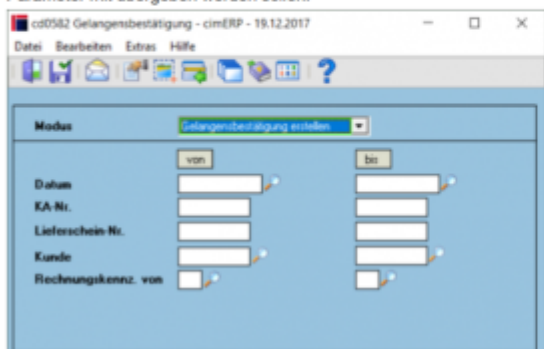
Parameter mit übergeben werden sollen.

cd0582 Gelangensbestätigung - cimERP - 19.12.2017

Datei Bearbeiten Extras Hilfe

Modus
Gelangensbestätigung erstellen

von
bis

Datum

KA-Nr.

Lieferschein-Nr.

Kunde

Rechnungskennz. von